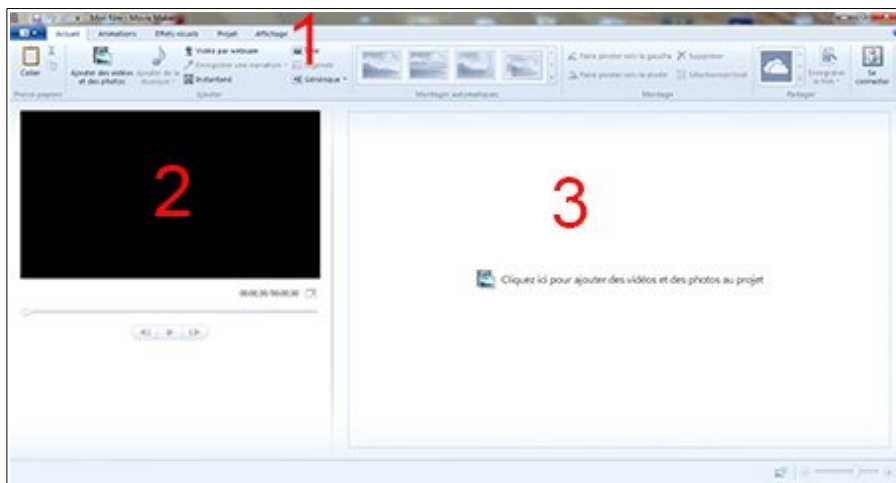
Mon film - Movie Maker

Accueil Animations Effets visuels Projet Affichage

1

Coller

Presse-papiers

Ajouter des vidéos et des photos

Ajouter de la musique

Vidéo par webcam

Enregistrer une narration

Instantané

Titre

Légende

Générique

Ajouter

Montages automatiques

Faire pivoter vers la gauche

Faire pivoter vers la droite

Supprimer

Sélectionner tout

Montage

Enregistrer le film

Partager

Se connecter

2

00:00,00/00:00,00

3

Cliquez ici pour ajouter des vidéos et des photos au projet